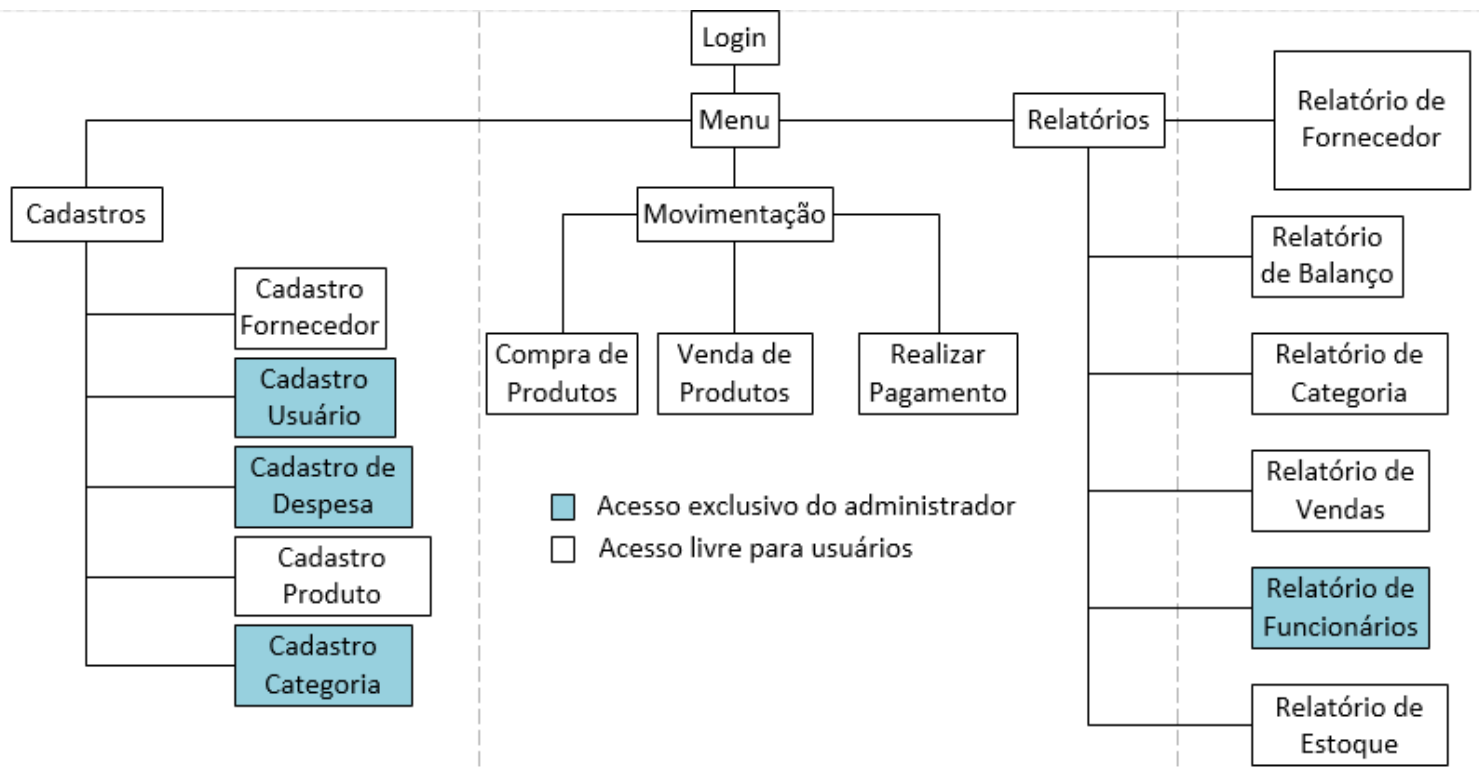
Login

Menu

Cadastros

Cadastro Fornecedor

Cadastro Usuário

Cadastro de Despesa

Cadastro Produto

Cadastro Categoria

Movimentação

Compra de Produtos

Venda de Produtos

Realizar Pagamento

Acesso exclusivo do administrador

Acesso livre para usuários

Relatórios

Relatório de Fornecedor

Relatório de Balanço

Relatório de Categoria

Relatório de Vendas

Relatório de Funcionários

Relatório de Estoque